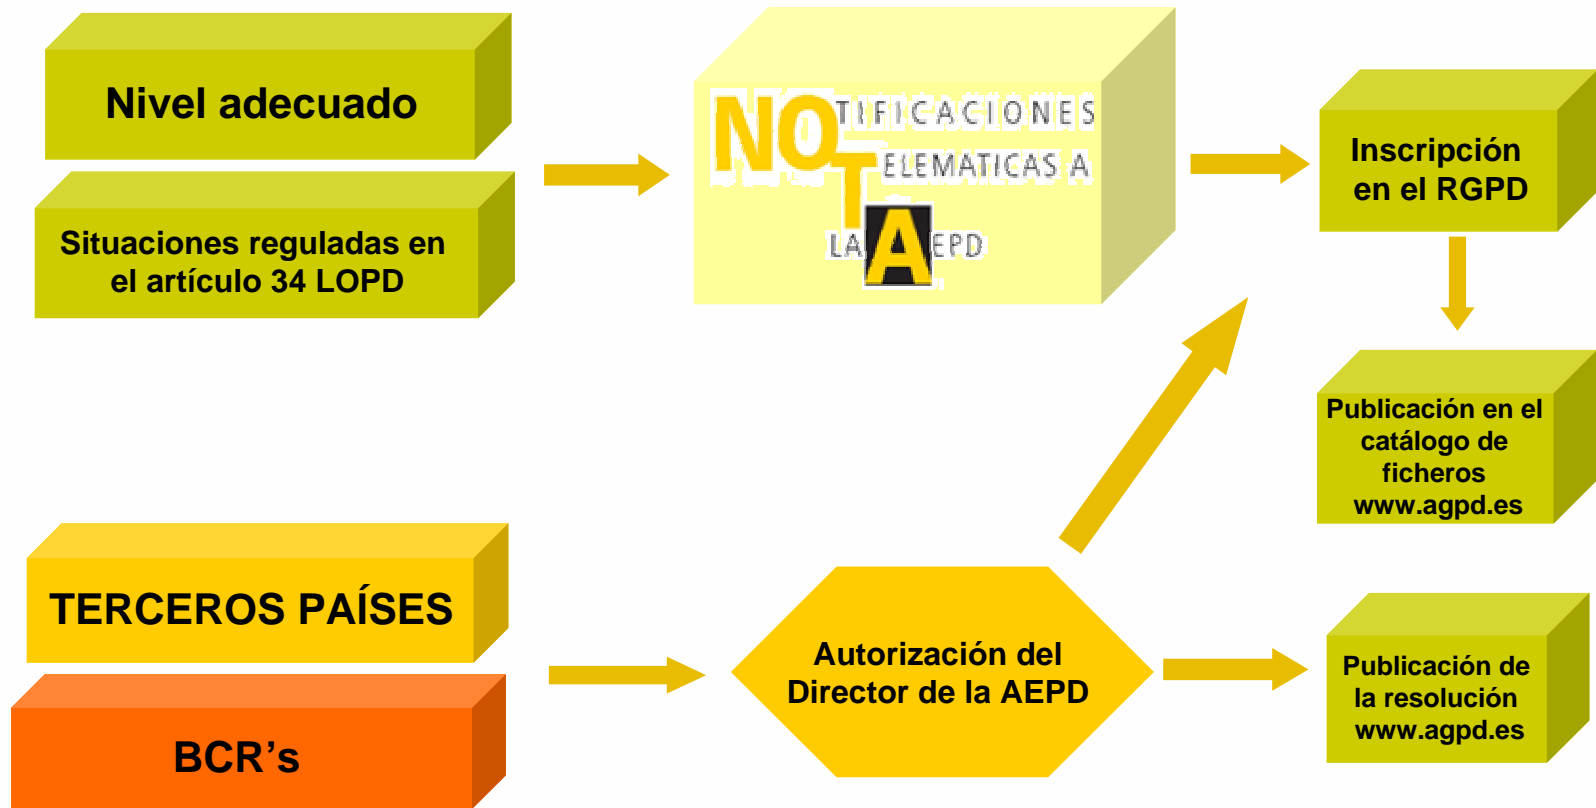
Nivel adecuado

Situaciones reguladas en el artículo 34 LOPD

NOTIFICACIONES TELEMATICAS A LA AEPD

Inscripción en el RGPD

Publicación en el catálogo de ficheros www.agpd.es

TERCEROS PAÍSES

BCR's

Autorización del Director de la AEPD

Publicación de la resolución www.agpd.es